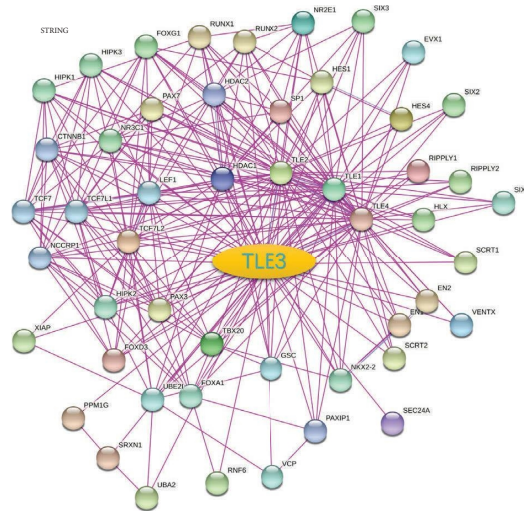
STRING

FOXG1
RUNX1
RUNX2
NR2E1
SIX3
EVX1
HIPK3
HIPK1
HDAC2
HES1
PAX7
SP1
SIX2
HES4
CTNNB1
NR3C1
HDAC1
TLE2
RIPPLY1
RIPPLY2
LEF1
TLE1
SIX
TCF7
TCF7L1
TLE4
HLX
TCF7L2
NCCRP1
SCRT1
TLE3
EN2
HIPK2
PAX3
EN1
VENTX
XIAP
TBX20
SCRT2
FOXD3
GSC
NKX2-2
UBE2I
FOXA1
PPM1G
PAXIP1
SEC24A
SRXN1
RNF6
VCP
UBA2